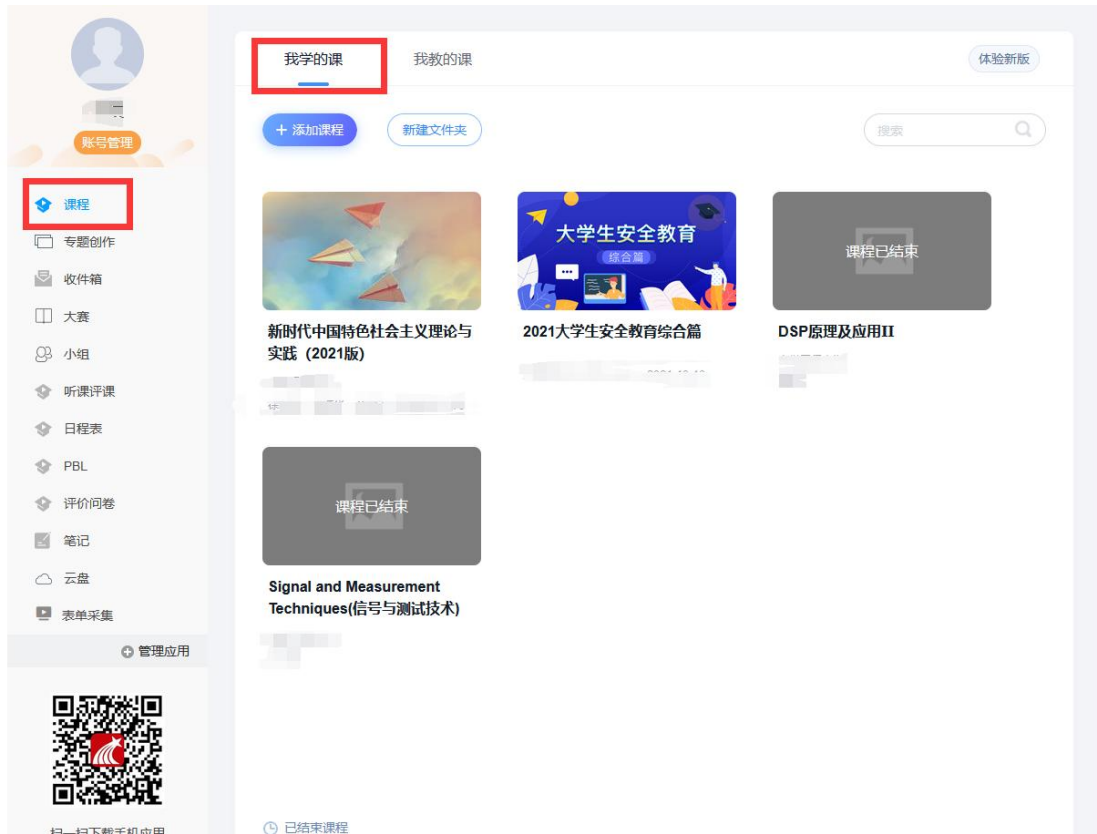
账号管理

课程
专题创作
收件箱
大赛
小组
听课评课
日程表
PBL
评价问卷
笔记
云盘
表单采集
管理应用

扫一扫下载手机应用

我学的课
我教的课
体验新版

+ 添加课程
新建文件夹
搜索

新时代中国特色社会主义理论与实践（2021版）
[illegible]

大学生安全教育
综合篇
2021大学生安全教育综合篇
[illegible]

课程已结束
DSP原理及应用II
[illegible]

课程已结束
Signal and Measurement Techniques(信号与测试技术)
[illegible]

已结束课程